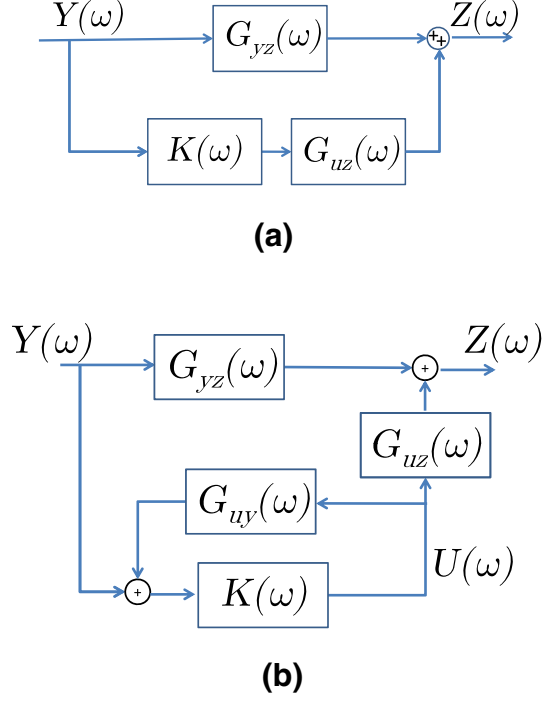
$Y(\omega)$

$G_{yz}(\omega)$

$+$ $+$

$Z(\omega)$

$K(\omega)$

$G_{uz}(\omega)$

(a)

$Y(\omega)$

$G_{yz}(\omega)$

$+$

$Z(\omega)$

$G_{uz}(\omega)$

$G_{uy}(\omega)$

$+$

$K(\omega)$

$U(\omega)$

(b)